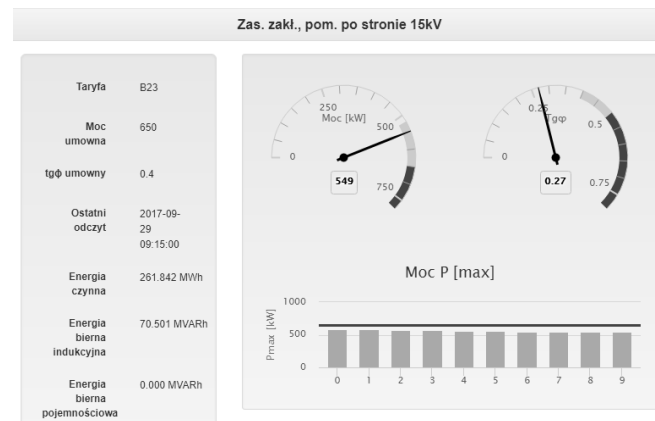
Zas. zakł., pom. po stronie 15kV

| | |
|---|---|
| Taryfa | B23 |
| Moc umowna | 650 |
| tgφ umowny | 0.4 |
| Ostatni odczyt | 2017-09-29 09:15:00 |
| Energia czynna | 261.842 MWh |
| Energia bierna indukcyjna | 70.501 MVARh |
| Energia bierna pojemnościowa | 0.000 MVARh |

0
250
Moc [kW]
500
750
549

0
0.25
Tgφ
0.5
0.75
0.27

Moc P [max]

1000
500
0
Pmax [kW]
0 1 2 3 4 5 6 7 8 9